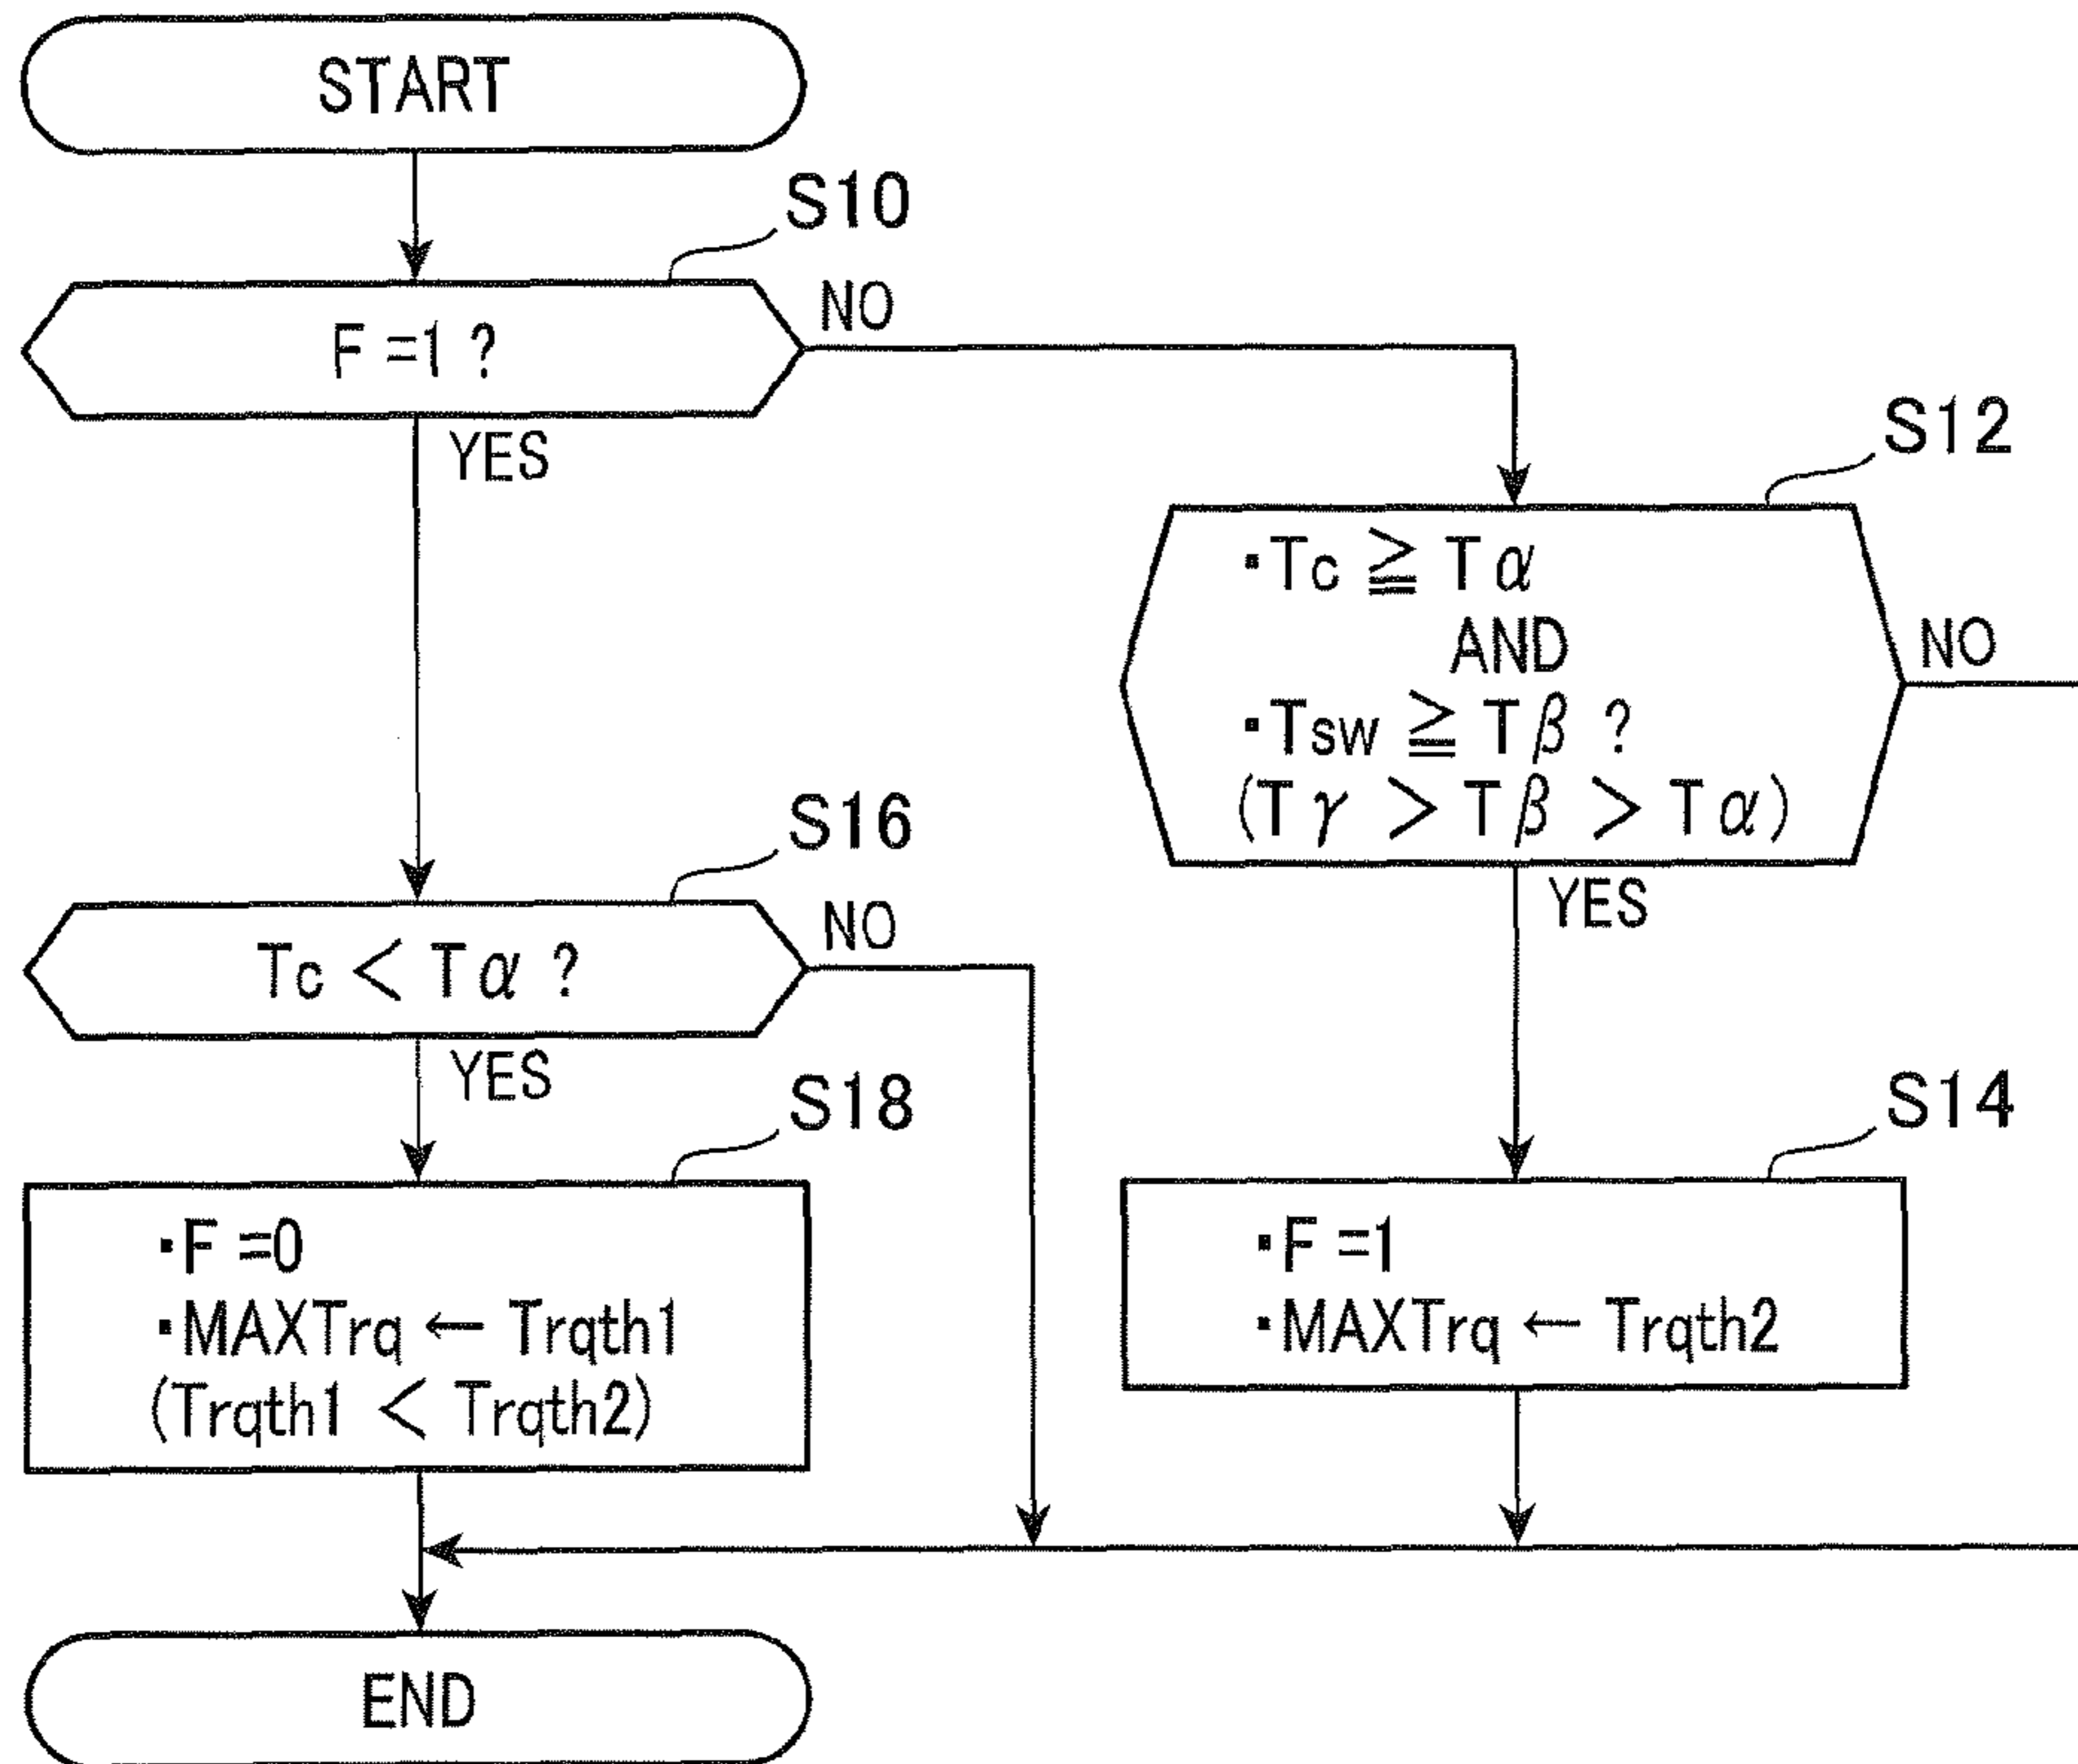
START

S10

F =1 ?

NO

YES

S12

・Tc $\geqq$ T$\alpha$
AND
・Tsw $\geqq$ T$\beta$ ?
(T$\gamma$ > T$\beta$ > T$\alpha$)

NO

YES

S16

Tc < T$\alpha$ ?

NO

YES

S18

・F =0
・MAXTrq ← Trqth1
(Trqth1 < Trqth2)

S14

・F =1
・MAXTrq ← Trqth2

END